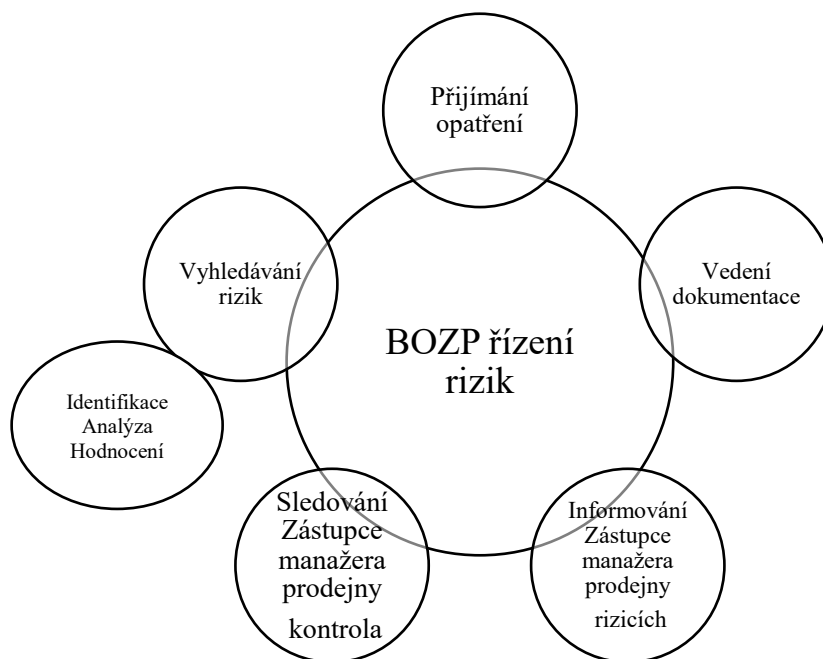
Přijímání opatření

Vyhledávání rizik

Vedení dokumentace

BOZP řízení rizik

Identifikace Analýza Hodnocení

Sledování Zástupce manažera prodejny kontrola

Informování Zástupce manažera prodejny rizicích